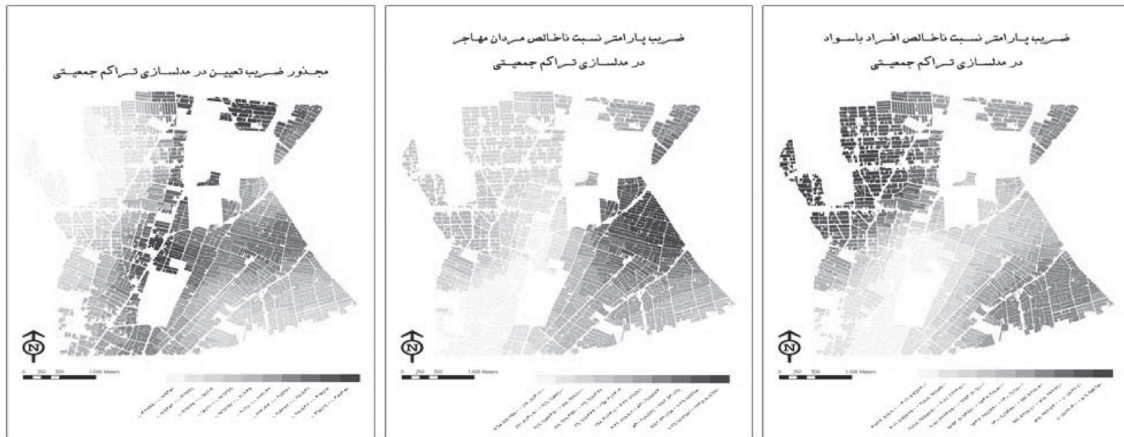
مجذور ضریب تعیین در مدلسازی تراکم جمعیتی

N

0 250 500 1,000 Meters

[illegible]

ضریب پارامتر نسبت ناخالص مردان مهاجر
در مدلسازی تراکم جمعیتی

N

0 250 500 1,000 Meters

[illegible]

ضریب پارامتر نسبت ناخالص افراد باسواد
در مدلسازی تراکم جمعیتی

N

0 250 500 1,000 Meters

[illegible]